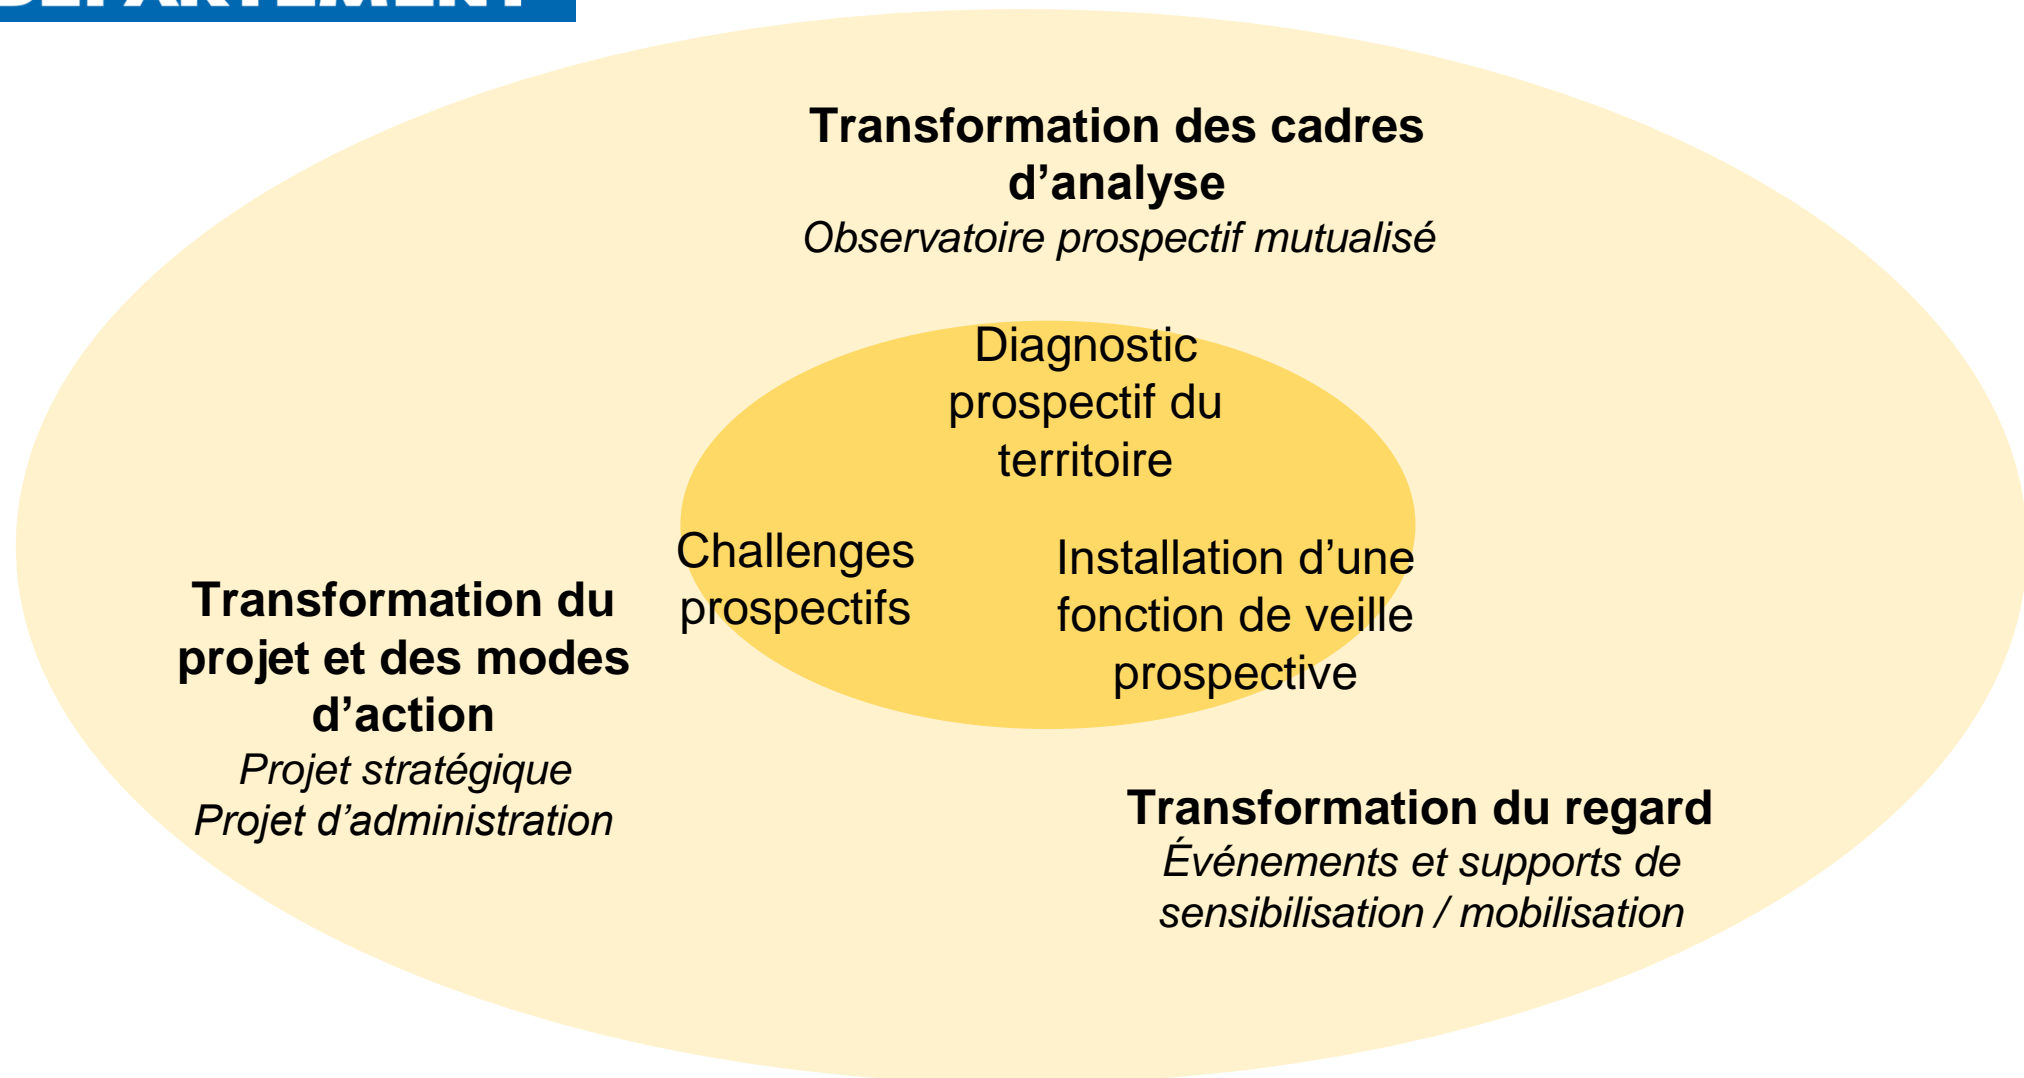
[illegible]

Transformation des cadres d'analyse
Observatoire prospectif mutualisé

Diagnostic prospectif du territoire

Challenges prospectifs

Installation d'une fonction de veille prospective

Transformation du projet et des modes d'action
Projet stratégique
Projet d'administration

Transformation du regard
Événements et supports de sensibilisation / mobilisation